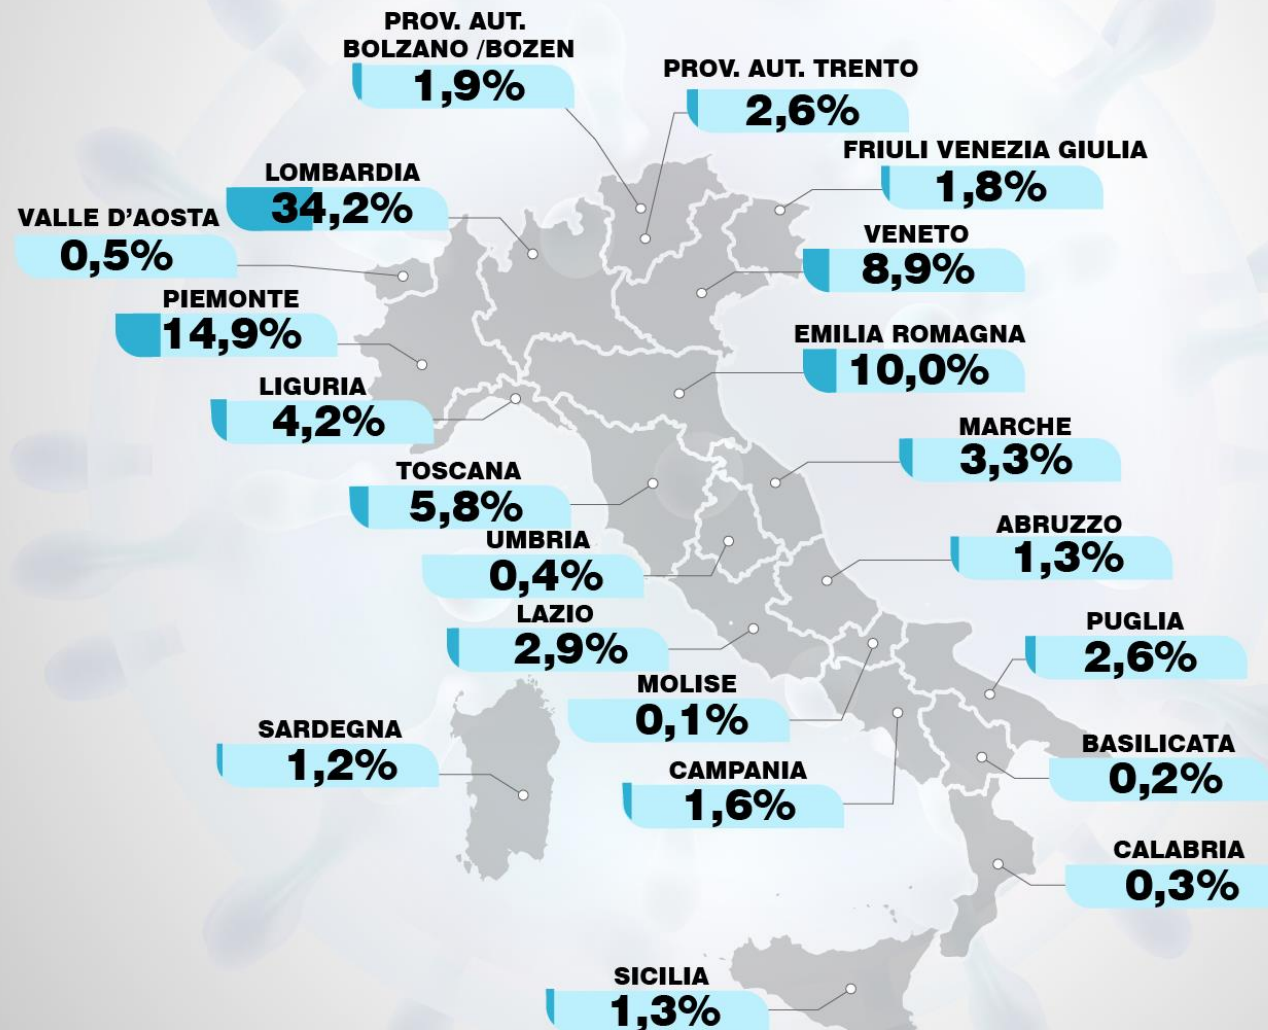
PROV. AUT. BOLZANO /BOZEN
1,9%

PROV. AUT. TRENTO
2,6%

LOMBARDIA
34,2%

FRIULI VENEZIA GIULIA
1,8%

VALLE D'AOSTA
0,5%

VENETO
8,9%

PIEMONTE
14,9%

EMILIA ROMAGNA
10,0%

LIGURIA
4,2%

MARCHE
3,3%

TOSCANA
5,8%

ABRUZZO
1,3%

UMBRIA
0,4%

LAZIO
2,9%

PUGLIA
2,6%

MOLISE
0,1%

SARDEGNA
1,2%

BASILICATA
0,2%

CAMPANIA
1,6%

CALABRIA
0,3%

SICILIA
1,3%